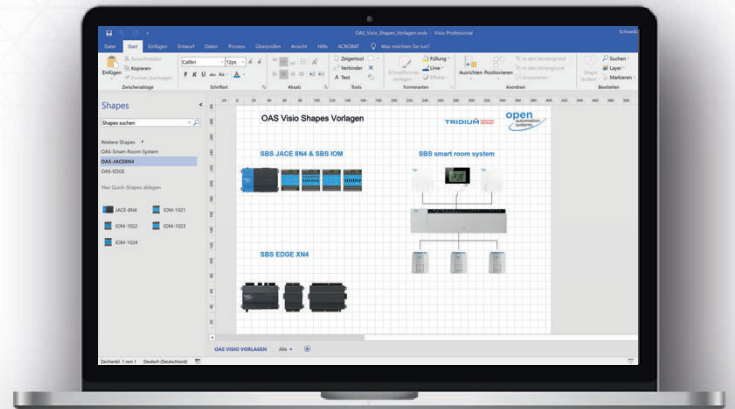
OAS_Visio_Shapes_Vorlagen.vsdx - Visio Professional

Schweiß

Datei Start Einfügen Entwurf Daten Prozess Überprüfen Ansicht Hilfe ACROBAT Was möchten Sie tun?

Einfügen Ausschneiden Kopieren Format übertragen Zwischenablage

Calibri 12pt Schriftart

Absatz

Zeigertool Verbinder Text Tools

Schnellformatvorlagen Kommentare

Füllung Linie Effekte

Ausrichten Positionieren In den Vordergrund In den Hintergrund Gruppieren Anordnen

Suchen Layer Markieren Bearbeiten

Shapes

Shapes suchen

Weitere Shapes

OAS-Smart-Room-System

OAS-JACE8N4

OAS-EDGE

Hier Quick-Shapes ablegen

JACE-8N4

IOM-1021

IOM-1022

IOM-1023

IOM-1024

OAS Visio Shapes Vorlagen

TRIDIUM

open automation systems

SBS JACE 8N4 & SBS IOM

SBS smart room system

SBS EDGE XN4

OAS VISIO VORLAGEN Alle

Zeichenbl. 1 von 1 Deutsch (Deutschland)